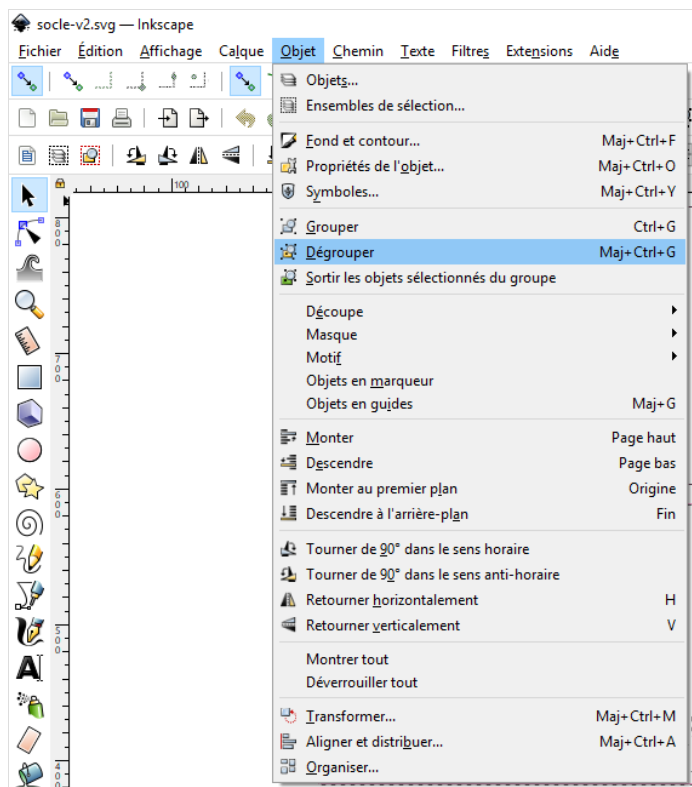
socle-v2.svg — Inkscape

Fichier Édition Affichage Calque Objet Chemin Texte Filtres Extensions Aide

100

Objets...
Ensembles de sélection...

Fond et contour... Maj+Ctrl+F
Propriétés de l'objet... Maj+Ctrl+O
Symboles... Maj+Ctrl+Y

Grouper Ctrl+G
Dégrouper Maj+Ctrl+G
Sortir les objets sélectionnés du groupe

Découpe
Masque
Motif
Objets en marqueur
Objets en guides Maj+G

Monter Page haut
Descendre Page bas
Monter au premier plan Origine
Descendre à l'arrière-plan Fin

Tourner de 90° dans le sens horaire
Tourner de 90° dans le sens anti-horaire
Retourner horizontalement H
Retourner verticalement V

Montrer tout
Déverrouiller tout

Transformer... Maj+Ctrl+M
Aligner et distribuer... Maj+Ctrl+A
Organiser...

800
700
600
500
400